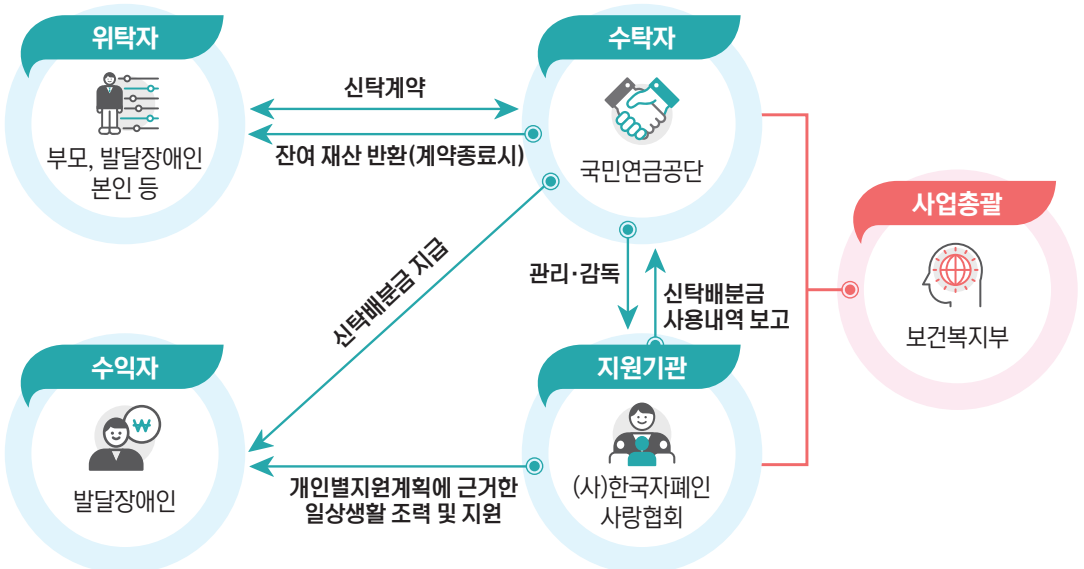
위탁자

부모, 발달장애인 본인 등

신탁계약

잔여 재산 반환(계약종료시)

수탁자

국민연금공단

사업총괄

보건복지부

신탁배분금 지급

관리·감독

신탁배분금 사용내역 보고

수익자

발달장애인

지원기관

(사)한국자폐인 사랑협회

개인별지원계획에 근거한 일상생활 조력 및 지원